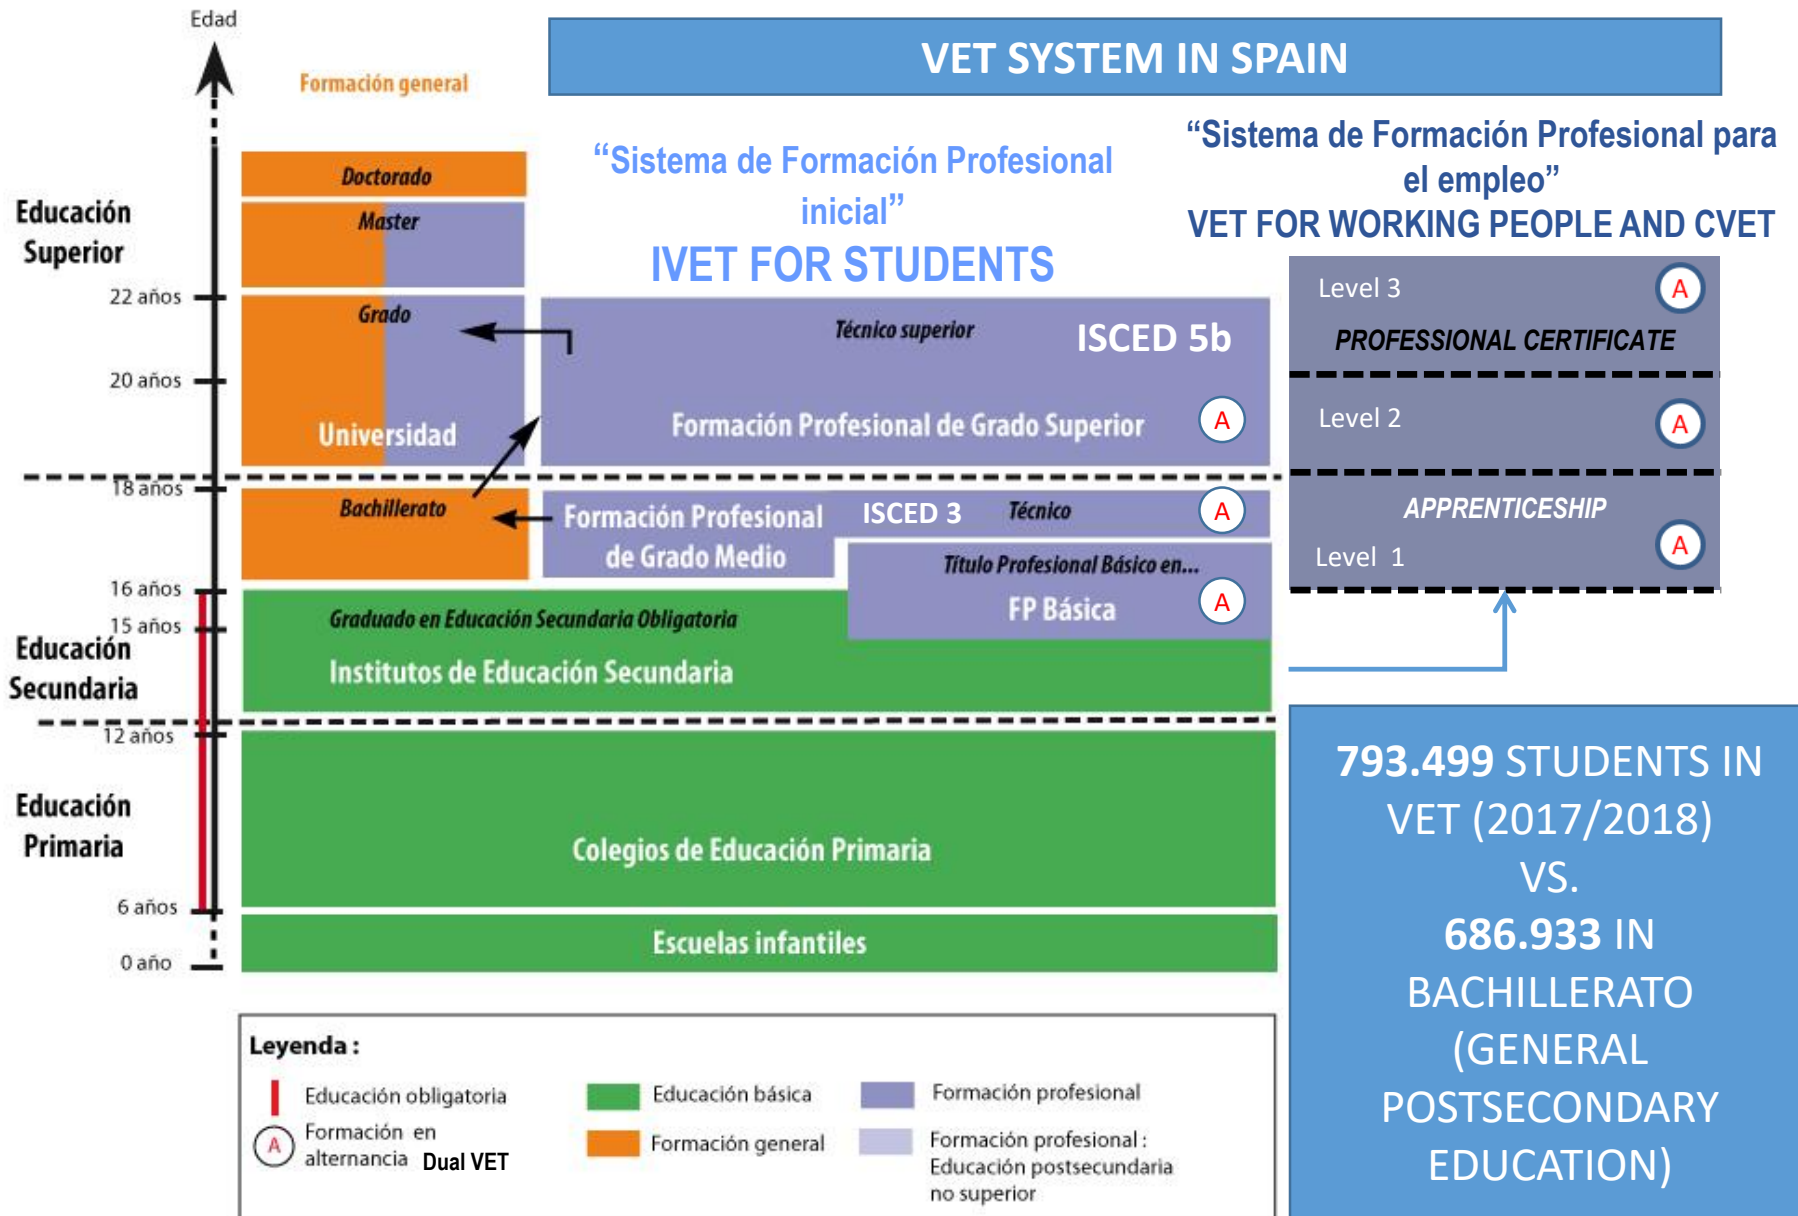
VET SYSTEM IN SPAIN

Edad

Formación general

“Sistema de Formación Profesional inicial”

IVET FOR STUDENTS

“Sistema de Formación Profesional para el empleo”

VET FOR WORKING PEOPLE AND CVET

Educación Superior

Doctorado

Master

22 años

Grado

20 años

Universidad

Técnico superior

ISCED 5b

Formación Profesional de Grado Superior

A

Level 3

A

PROFESSIONAL CERTIFICATE

Level 2

A

18 años

Bachillerato

Formación Profesional de Grado Medio

ISCED 3

Técnico

A

APPRENTICESHIP

Level 1

A

Título Profesional Básico en...

FP Básica

A

16 años

15 años

Educación Secundaria

Graduado en Educación Secundaria Obligatoria

Institutos de Educación Secundaria

12 años

Educación Primaria

Colegios de Educación Primaria

6 años

0 año

Escuelas infantiles

793.499 STUDENTS IN VET (2017/2018) VS. 686.933 IN BACHILLERATO (GENERAL POSTSECONDARY EDUCATION)

Leyenda :

Educación obligatoria

A Formación en alternancia Dual VET

Educación básica

Formación general

Formación profesional

Formación profesional : Educación postsecundaria no superior